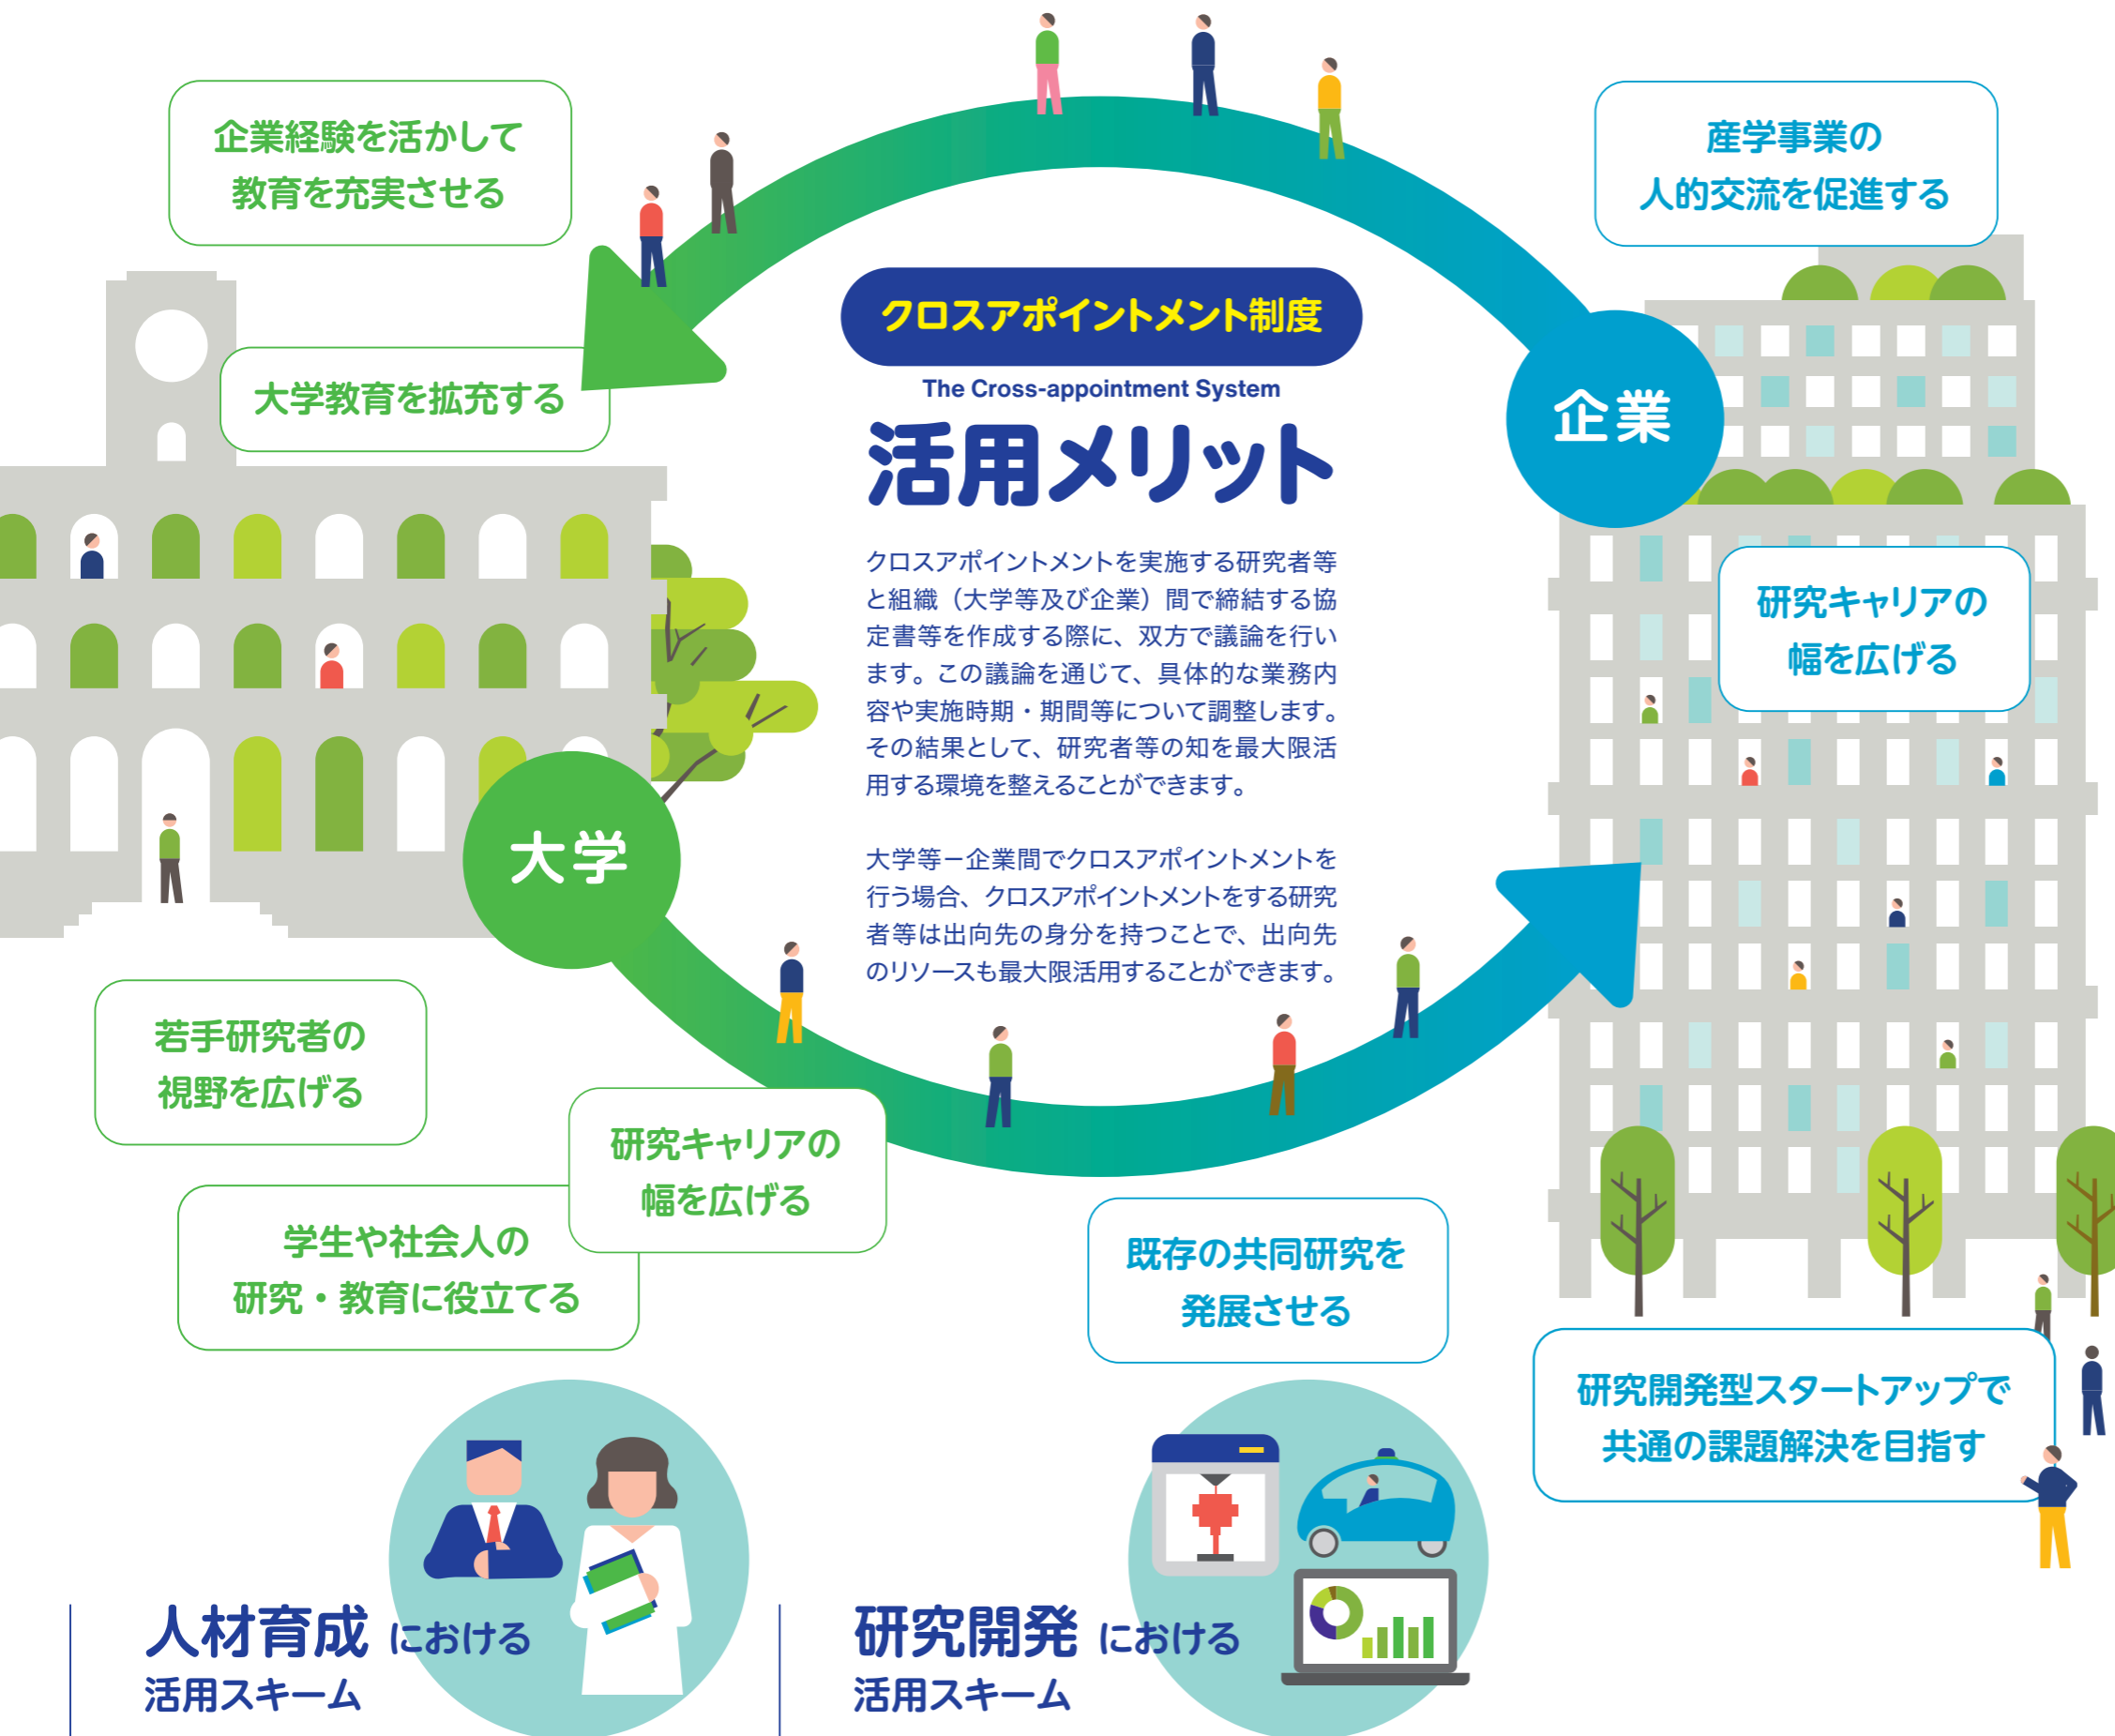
企業経験を活かして教育を充実させる

大学教育を拡充する

産学事業の人的交流を促進する

クロスアポイントメント制度

The Cross-appointment System

活用メリット

企業

クロスアポイントメントを実施する研究者等と組織（大学等及び企業）間で締結する協定書等を作成する際に、双方で議論を行います。この議論を通じて、具体的な業務内容や実施時期・期間等について調整します。その結果として、研究者等の知を最大限活用する環境を整えることができます。

大学等ー企業間でクロスアポイントメントを行う場合、クロスアポイントメントをする研究者等は出向先の身分を持つことで、出向先のリソースも最大限活用することができます。

研究キャリアの幅を広げる

大学

若手研究者の視野を広げる

研究キャリアの幅を広げる

学生や社会人の研究・教育に役立てる

既存の共同研究を発展させる

研究開発型スタートアップで共通の課題解決を目指す

人材育成 における 活用スキーム

研究開発 における 活用スキーム